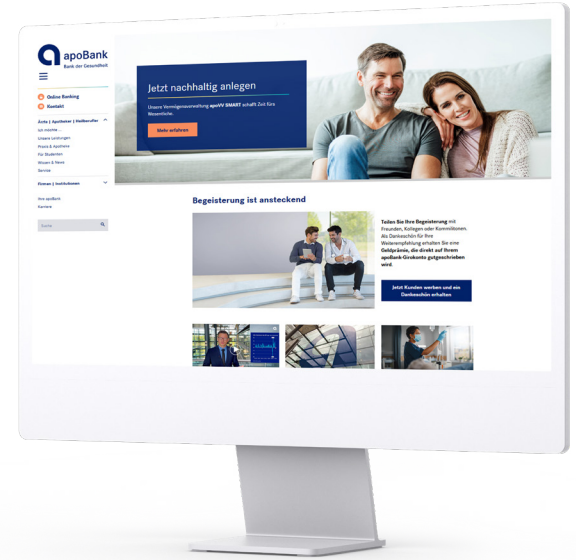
apoBank
Bank der Gesundheit

Online Banking
Kontakt

Ärzte | Apotheker | Heilberufler
Ich möchte ...
Unsere Leistungen
Praxis & Apotheke
Für Studenten
Wissen & News
Service

Firmen | Institutionen

Ihre apoBank
Karriere

Suche

Jetzt nachhaltig anlegen
Unsere Vermögensverwaltung apoVV SMART schafft Zeit fürs Wesentliche.
Mehr erfahren

Begeisterung ist ansteckend

Teilen Sie Ihre Begeisterung mit Freunden, Kollegen oder Kommilitonen. Als Dankeschön für Ihre Weiterempfehlung erhalten Sie eine Geldprämie, die direkt auf Ihrem apoBank-Girokonto gutgeschrieben wird.

Jetzt Kunden werben und ein Dankeschön erhalten